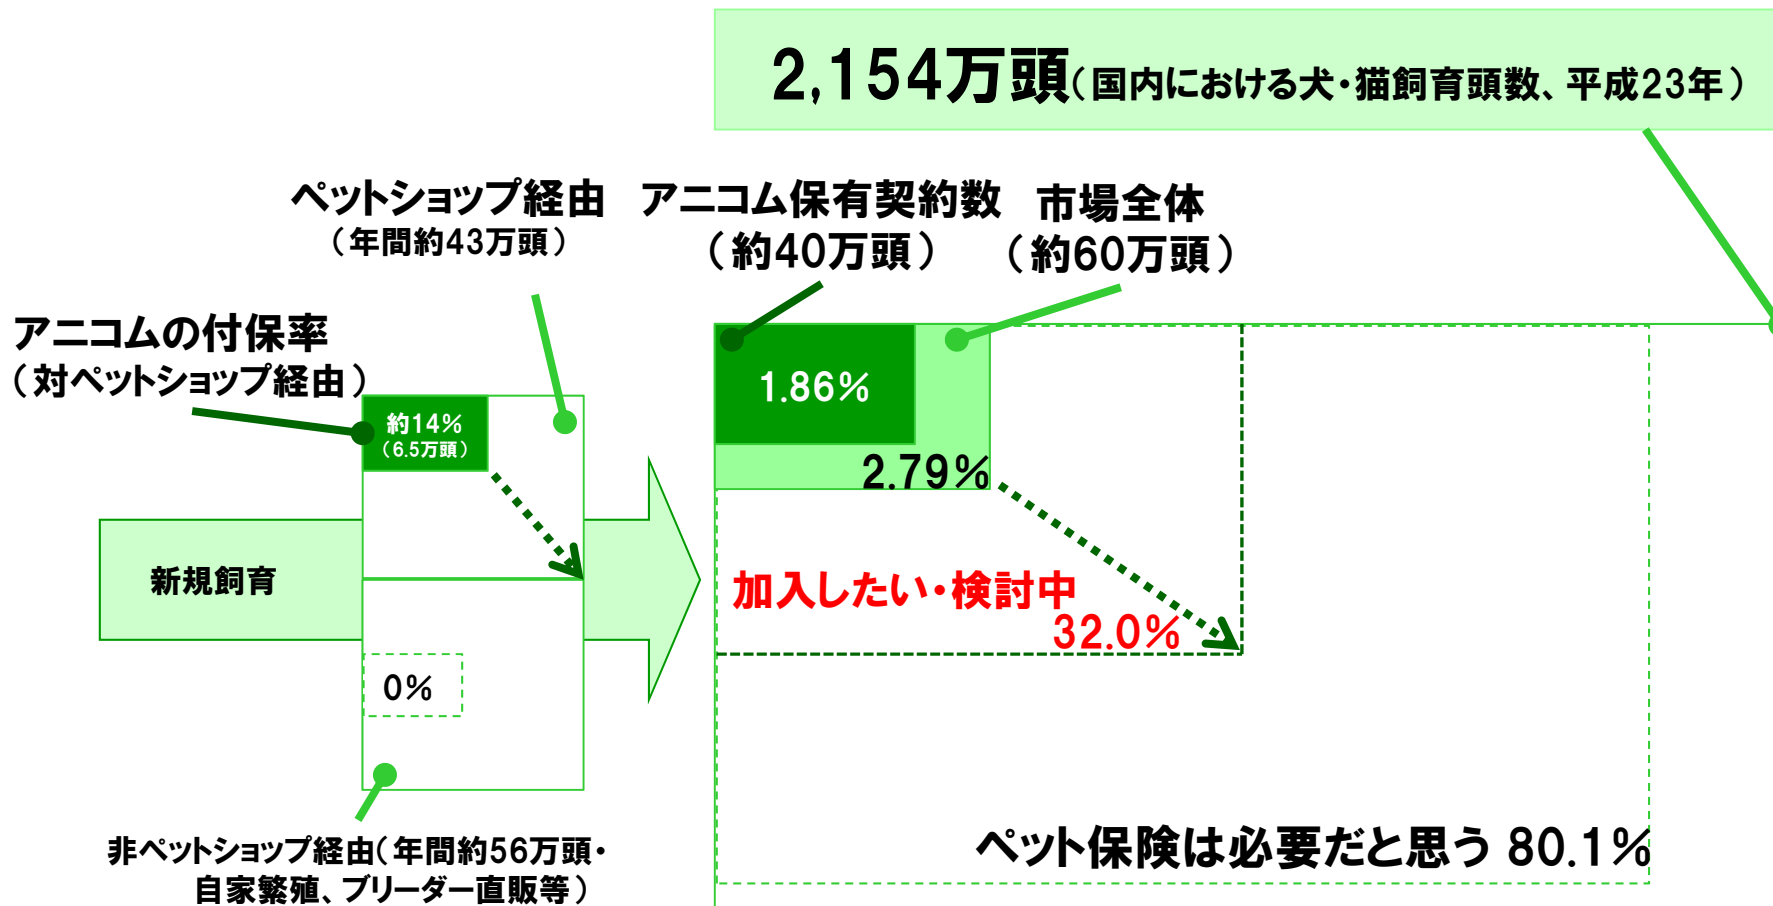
2,154万頭（国内における犬・猫飼育頭数、平成23年）

ペットショップ経由
（年間約43万頭）

アニコム保有契約数
（約40万頭）

市場全体
（約60万頭）

アニコムの付保率
（対ペットショップ経由）

約14%
（6.5万頭）

新規飼育

0%

非ペットショップ経由（年間約56万頭・自家繁殖、ブリーダー直販等）

1.86%

2.79%

加入したい・検討中
32.0%

ペット保険は必要だと思う 80.1%